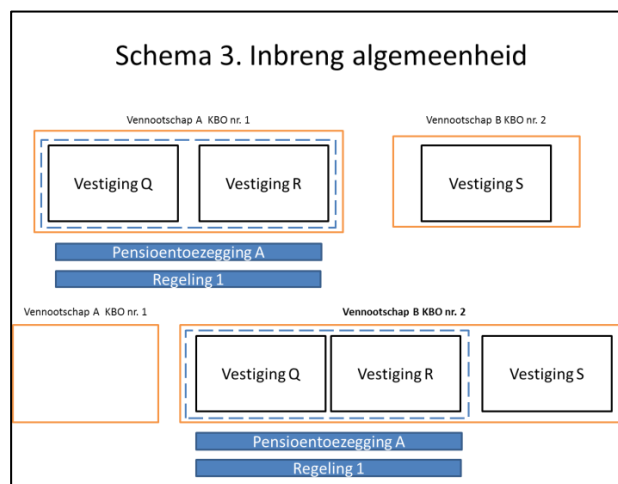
Schema 3. Inbreng algemeenheid

Vennootschap A KBO nr. 1

Vestiging Q

Vestiging R

Vennootschap B KBO nr. 2

Vestiging S

Pensioentoezegging A

Regeling 1

Vennootschap A KBO nr. 1

Vennootschap B KBO nr. 2

Vestiging Q

Vestiging R

Vestiging S

Pensioentoezegging A

Regeling 1